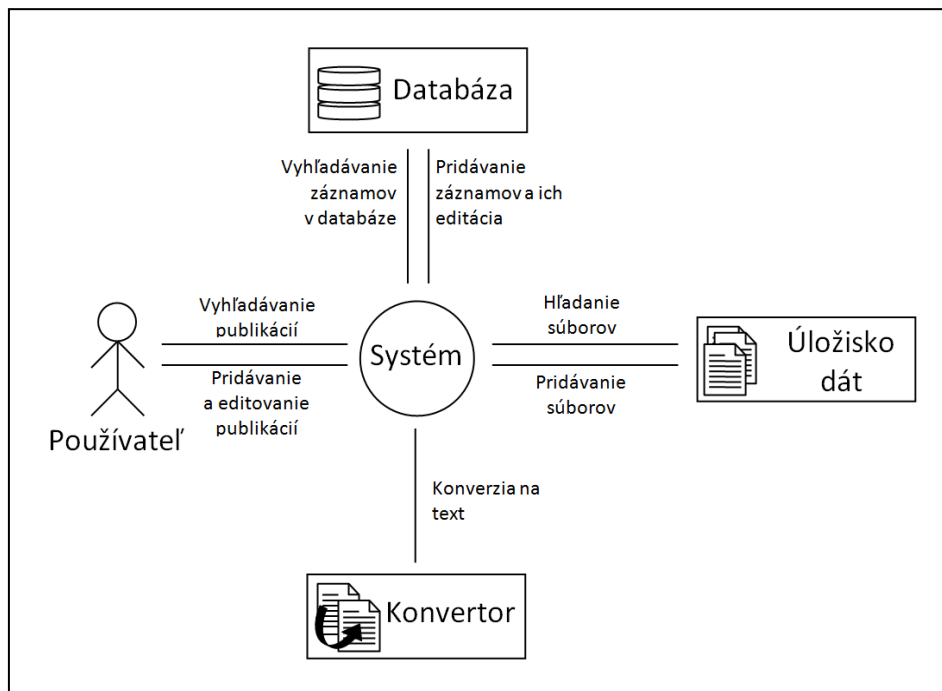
Databáza

Vyhľadávanie záznamov v databáze

Pridávanie záznamov a ich editácia

Vyhľadávanie publikácií

Pridávanie a editovanie publikácií

Používateľ

Systém

Hľadanie súborov

Pridávanie súborov

Úložisko dát

Konverzia na text

Konvertor